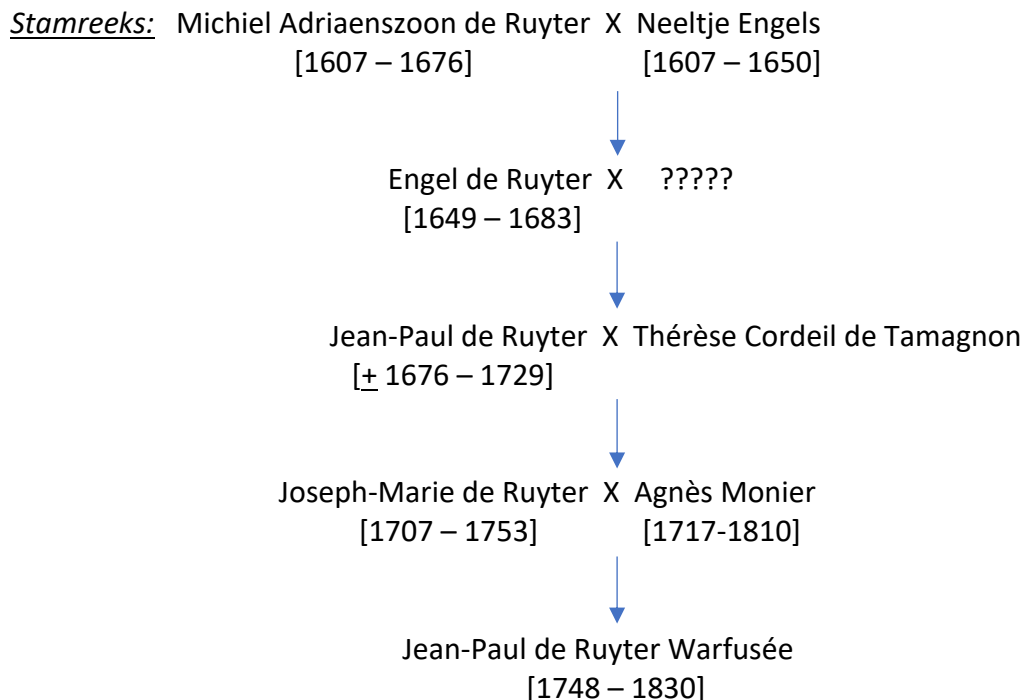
*Stamreeks:* Michiel Adriaenszoon de Ruyter X Neeltje Engels
[1607 – 1676] [1607 – 1650]

Engel de Ruyter X ?????
[1649 – 1683]

Jean-Paul de Ruyter X Thérèse Cordeil de Tamagnon
[$\pm$ 1676 – 1729]

Joseph-Marie de Ruyter X Agnès Monier
[1707 – 1753] [1717-1810]

Jean-Paul de Ruyter Warfusée
[1748 – 1830]